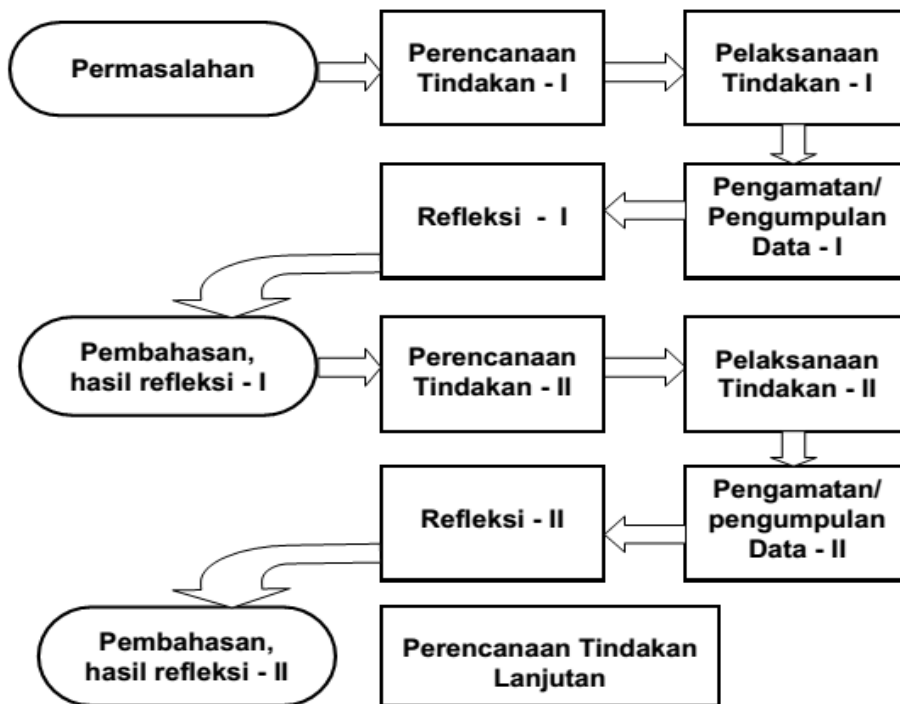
Permasalahan

Perencanaan Tindakan - I

Pelaksanaan Tindakan - I

Pengamatan/ Pengumpulan Data - I

Refleksi - I

Pembahasan, hasil refleksi - I

Perencanaan Tindakan - II

Pelaksanaan Tindakan - II

Pengamatan/ pengumpulan Data - II

Refleksi - II

Pembahasan, hasil refleksi - II

Perencanaan Tindakan Lanjutan